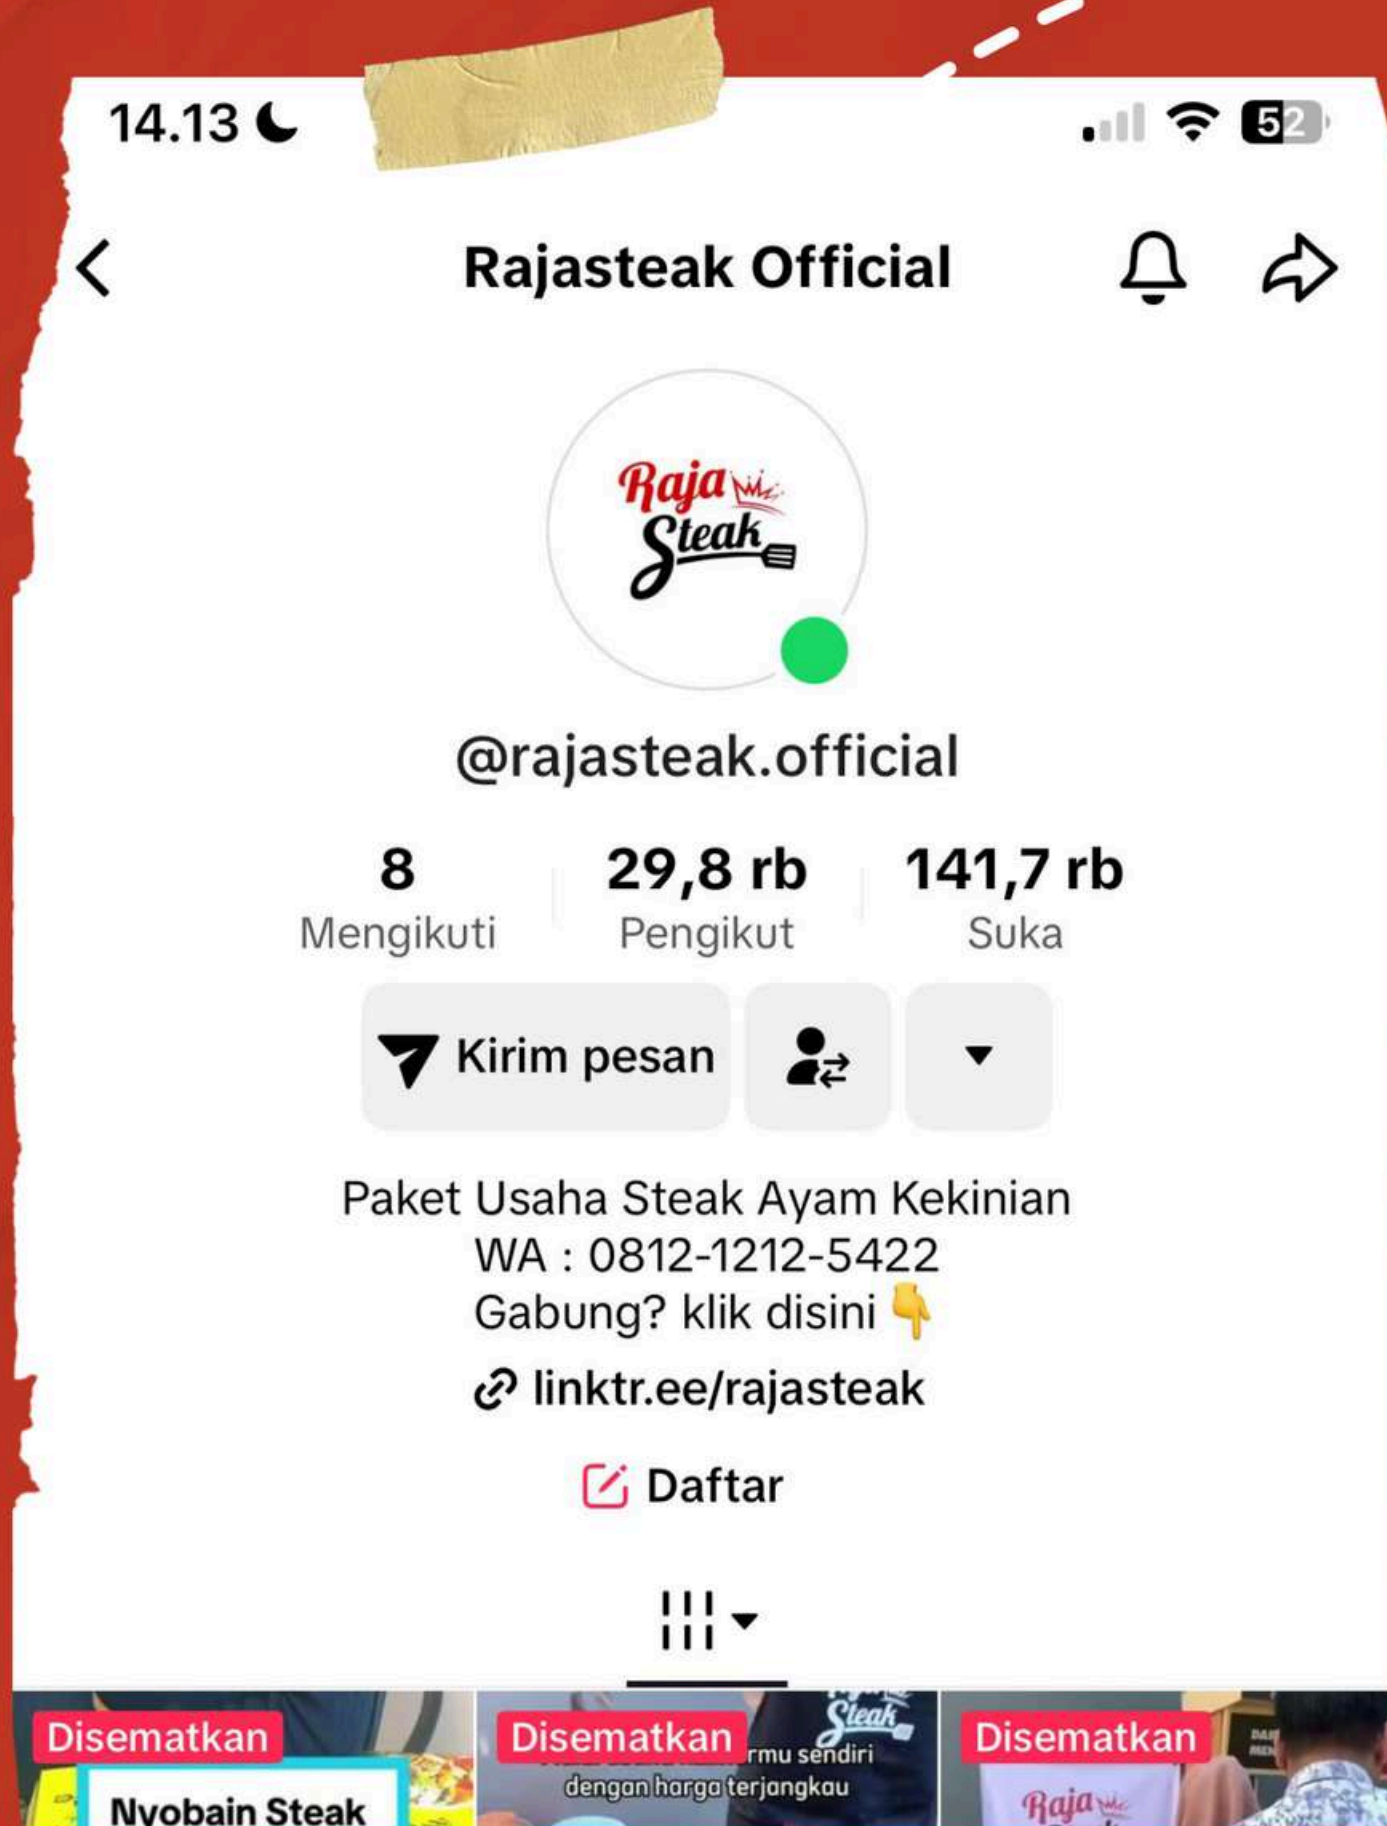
14.13

52

Rajasteak Official

Raja Steak

@rajasteak.official

8
Mengikuti

29,8 rb
Pengikut

141,7 rb
Suka

Kirim pesan

Paket Usaha Steak Ayam Kekinian
WA : 0812-1212-5422
Gabung? klik disini 👇

linktr.ee/rajasteak

Daftar

Disematkan
Nyobain Steak

Disematkan
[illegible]rmu sendiri dengan harga terjangkau

Disematkan
Raja